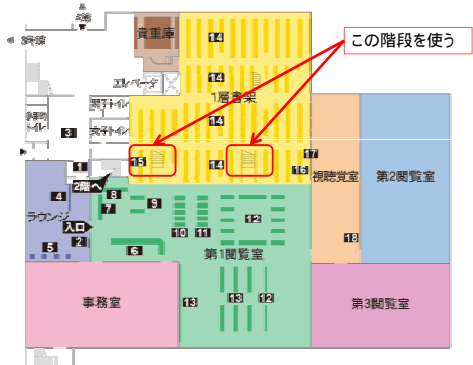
2階
3階
貴重庫
14
この階段を使う
エレベータ
14
1層書架
男子トイレ
多目的トイレ
3
女子トイレ
14
1
15
14
17
16
視聴覚室
第2閲覧室
4
2階へ
8
9
ラウンジ
7
入口
2
12
5
6
10
11
18
第1閲覧室
事務室
13
13
12
第3閲覧室